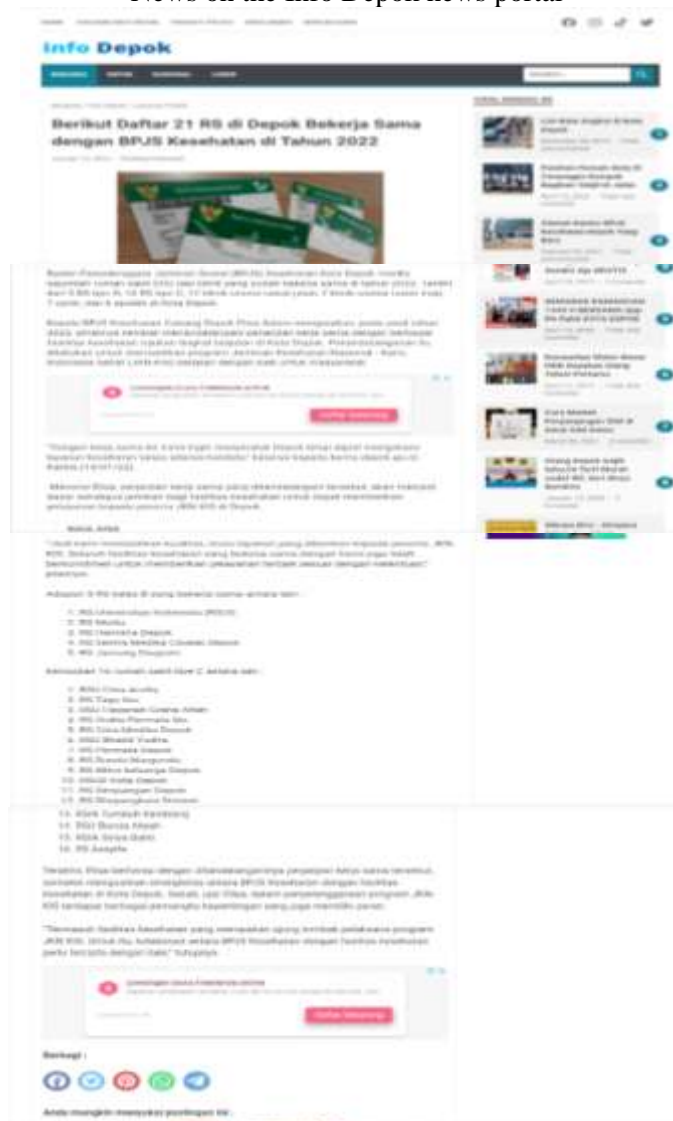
News on the Info Depok news portal

Info Depok

Berikut Daftar 21 RS di Depok Bekerja Sama dengan BPJS Kesehatan di Tahun 2022

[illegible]

Adapun 5 RS kelas B yang bekerja sama antara lain :

1. RS Universitas Indonesia (RSUI)
2. RS Mitra
3. RS Hermina Depok
4. RS Sentra Medika Cisalak Depok
5. RS Jantung Diagram

Kemudian 16 rumah sakit tipe C antara lain :

1. RSU Citra Arafiq
2. RS Tugu Ibu
3. RSU Fatimah Grha Alkah
4. RS Graha Permata Ibu
5. RS Citra Medika Depok
6. RSU Bhakti Yudha
7. RS Permata Depok
8. RS Bunda Margonda
9. RS Mitra Keluarga Depok
10. RSUD Kota Depok
11. RS Simpangan Depok
12. RS Sawangan
13. RSIA Tumbuh Kembang
14. RSU Bunda Aliyah
15. RSIA Sriya Gaini
16. RS Asyifa

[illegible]

Berbagi :

Anda mungkin menyukai postingan ini